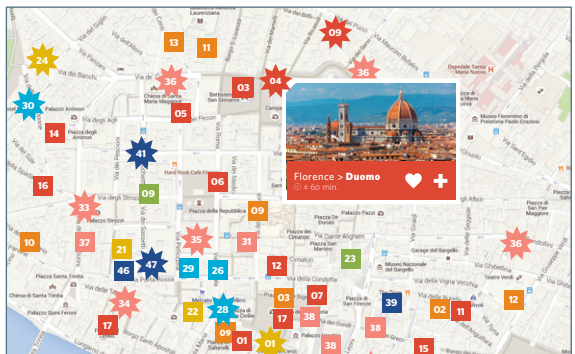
Florence > Duomo
± 60 min.

24
13
11
09
36
03
04
36
30
05
14
41
16
09
06
33
09
37
21
35
31
10
46
47
29
26
12
23
36
34
22
28
03
07
39
02
11
12
17
09
01
01
17
38
38
15

Laurenziana
Via dei Banchi
Palazzo Antinori
Palazzo degli Antinori
Via degli Agli
Hard Rock Cafe Firenze
Via degli Strozzi
Palazzo Strozzi
Piazza della Repubblica
Via dei Pecori
Battistero di San Giovanni
Piazza Santa Trinita
Chiesa di Santa Trinita
Palazzo Spini Feroni
Via della Condotta
Via Porta Rossa
Orsanmichele
Piazza San Firenze
Via Ghibellina
Museo Nazionale del Bargello
Ospedale Santa Maria Nuova
Museo Fiorentino di Preistoria Paolo Graziosi
Via della Vigna Nuova
Via del Corso
Via Pietrapiana
Piazza Sant'Ambrogio
Via dei Cerchi
Piazza dei Ciompi
Mercato Nuovo
Via delle Terme
Via dei Servi
Via dei Pucci
Via Ricasoli
Via Guelfa
Via Cavour
Via Martelli
Via dei Calzaiuoli
Via Roma
Via dell'Oriuolo
Via Pandolfini
Via Sant'Egidio
Santa Maria Novella